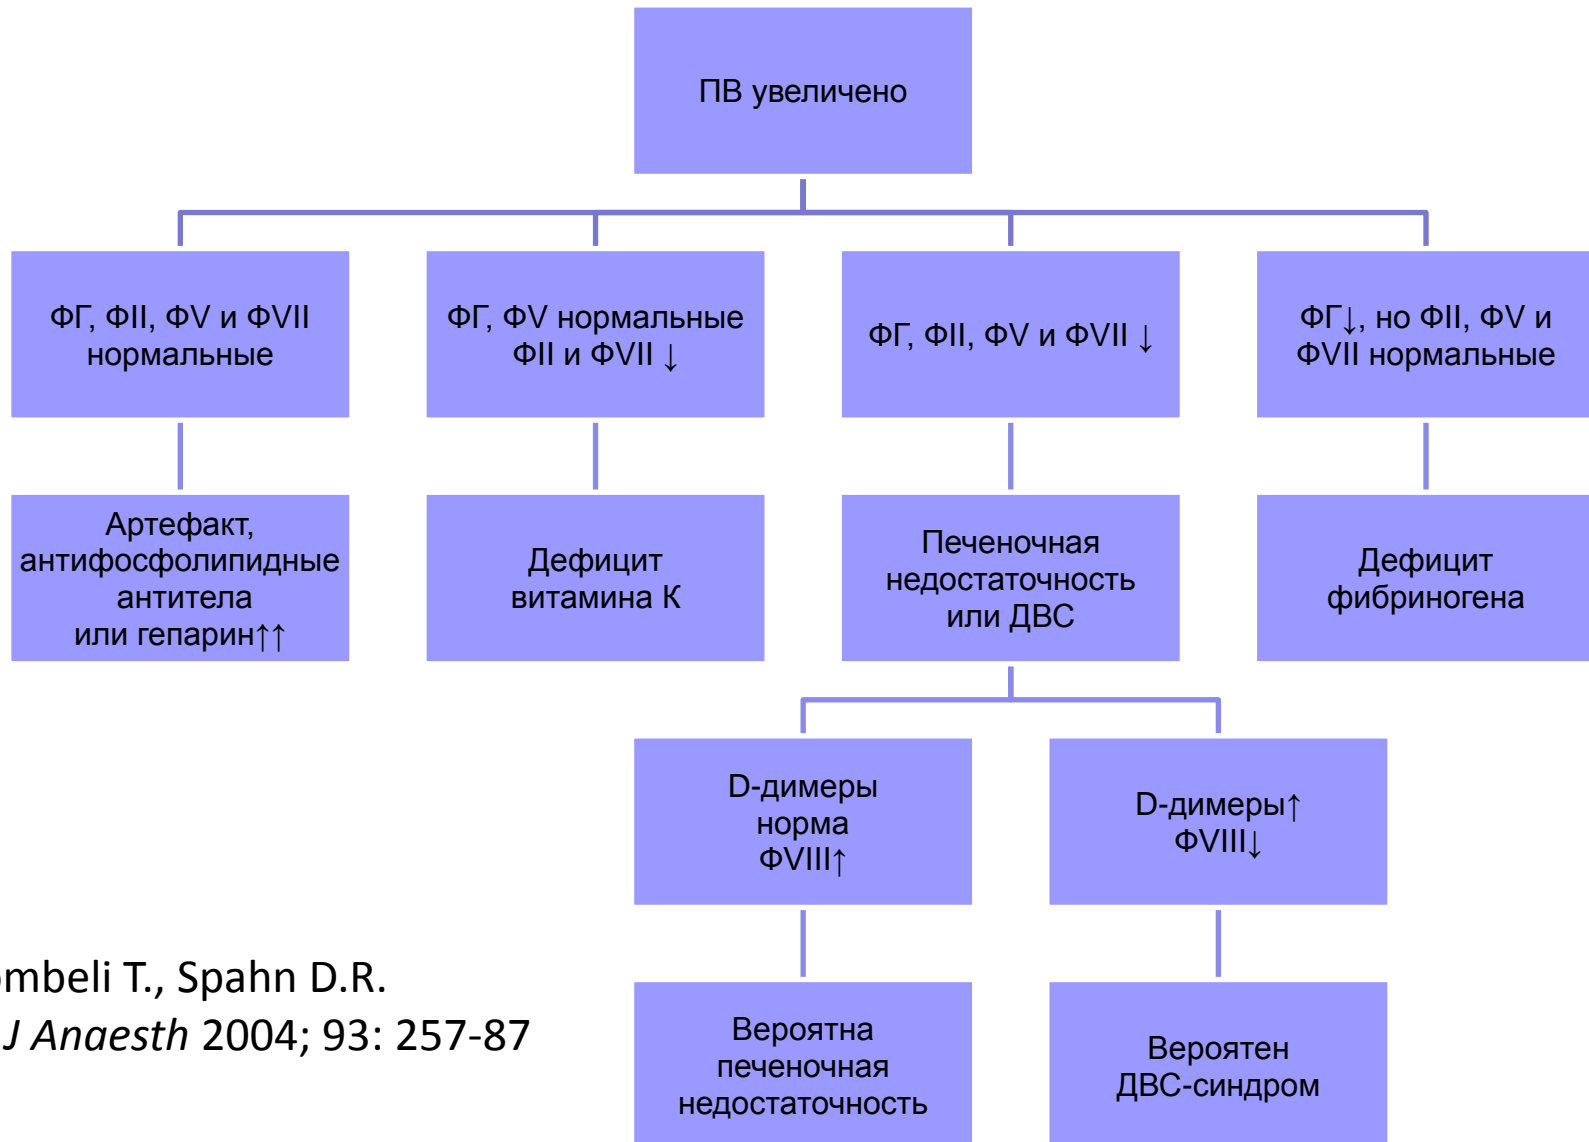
ПВ увеличено

ФГ, ФII, ФV и ФVII нормальные

ФГ, ФV нормальные ФII и ФVII ↓

ФГ, ФII, ФV и ФVII ↓

ФГ↓, но ФII, ФV и ФVII нормальные

Артефакт, антифосфолипидные антитела или гепарин↑↑

Дефицит витамина К

Печеночная недостаточность или ДВС

Дефицит фибриногена

D-димеры норма ФVIII↑

D-димеры↑ ФVIII↓

Вероятна печеночная недостаточность

Вероятен ДВС-синдром

mbeli T., Spahn D.R.
J Anaesth 2004; 93: 257-87